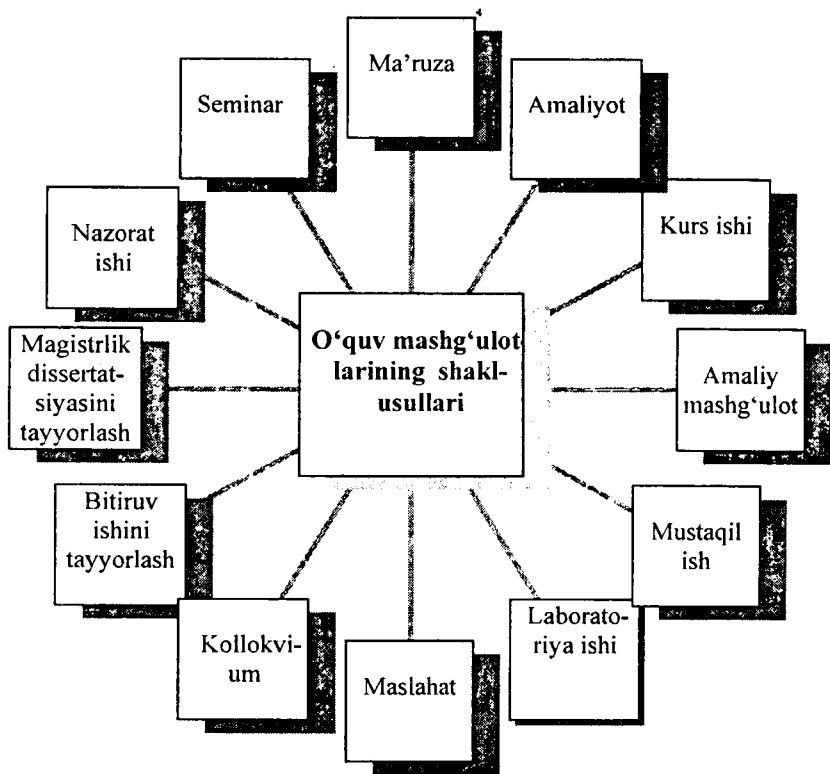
O'quv mashg'ulotlarining shakl-usullari

Ma'ruza

Amaliyot

Kurs ishi

Amaliy mashg'ulot

Mustaqil ish

Laboratoriya ishi

Maslahat

Kollokvium

Bitiruv ishini tayyorlash

Magistrlik dissertatsiyasini tayyorlash

Nazorat ishi

Seminar